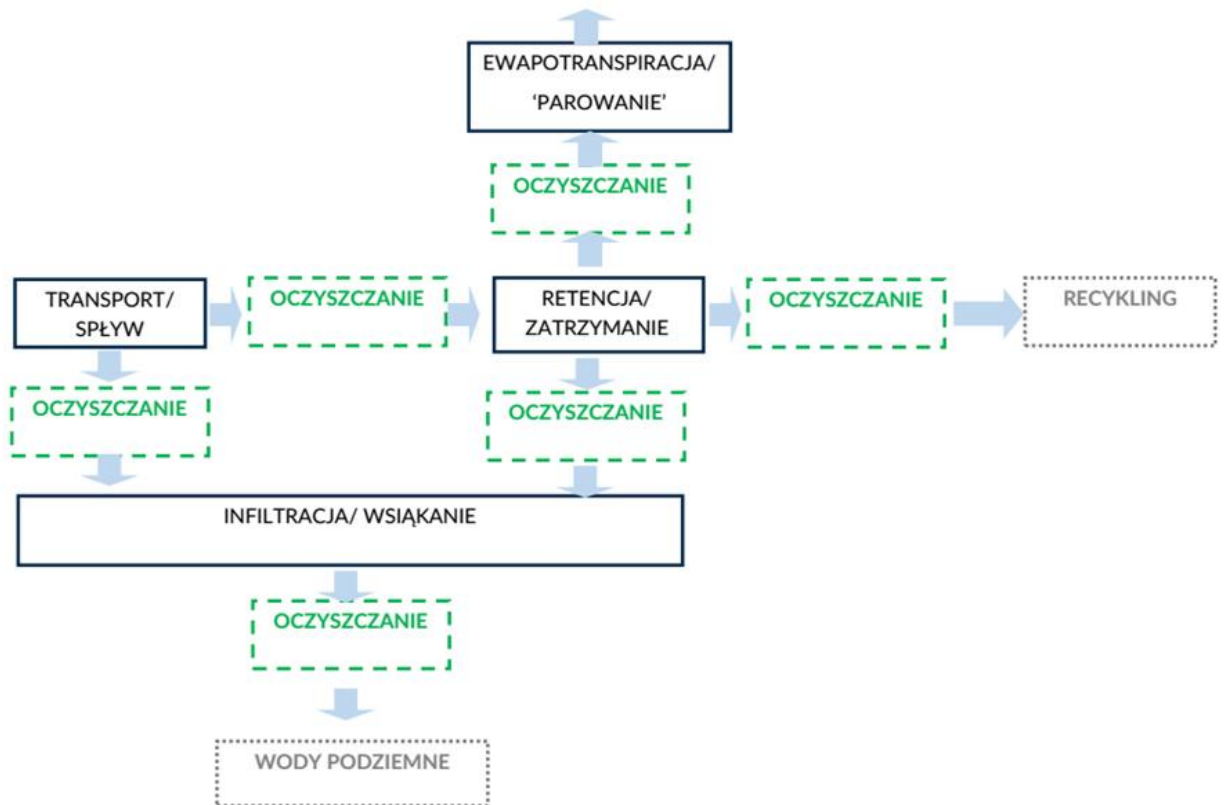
EWAPOTRANSPIRACJA/
'PAROWANIE'

OCZYSZCZANIE

TRANSPORT/
SPŁYW

OCZYSZCZANIE

RETENCJA/
ZATRZYMANIE

OCZYSZCZANIE

RECYKLING

OCZYSZCZANIE

OCZYSZCZANIE

INFILTRACJA/ WSIĄKANIE

OCZYSZCZANIE

WODY PODZIEMNE